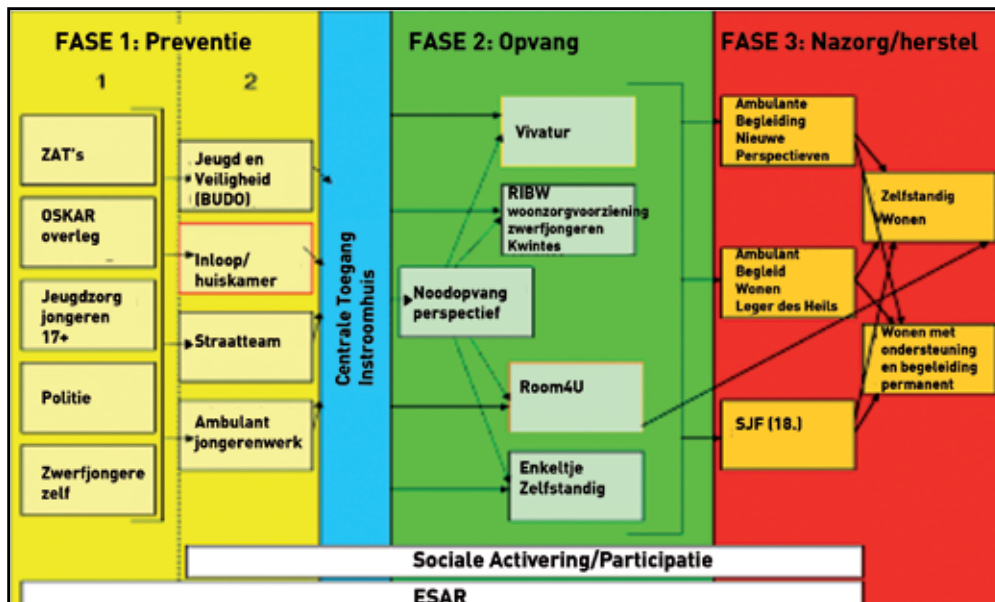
FASE 1: Preventie

1

2

ZAT's

OSKAR overleg

Jeugdzorg jongeren 17+

Politie

Zwerfjongere zelf

Jeugd en Veiligheid (BUDO)

Inloop/ huiskamer

Straatteam

Ambulant jongerenwerk

Centrale Toegang Instroomhuis

FASE 2: Opvang

Vivatur

RIBW woonzorgvoorziening zwerfjongeren Kwintes

Noodopvang perspectief

Room4U

Enkeltje Zelfstandig

FASE 3: Nazorg/herstel

Ambulante Begleiding Nieuwe Perspectieven

Ambulant Begleid Wonen Leger des Heils

SJF (18.)

Zelfstandig Wonen

Wonen met ondersteuning en begeleiding permanent

Sociale Activering/Participatie

ESAR